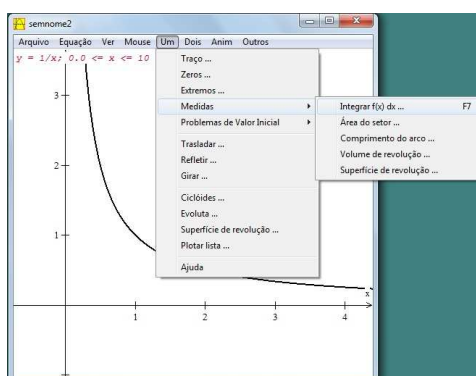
semnome2

Arquivo Equação Ver Mouse Um Dois Anim Outros

y = 1/x; 0.0 <= x <= 10

Traço ...
Zeros ...
Extremos ...
Medidas
Problemas de Valor Inicial
Trasladar ...
Refletir ...
Girar ...
Ciclóides ...
Evoluta ...
Superfície de revolução ...
Plotar lista ...
Ajuda

Integrar f(x) dx ... F7
Área do setor ...
Comprimento do arco ...
Volume de revolução ...
Superfície de revolução ...

3
2
1
1 2 3 4
x